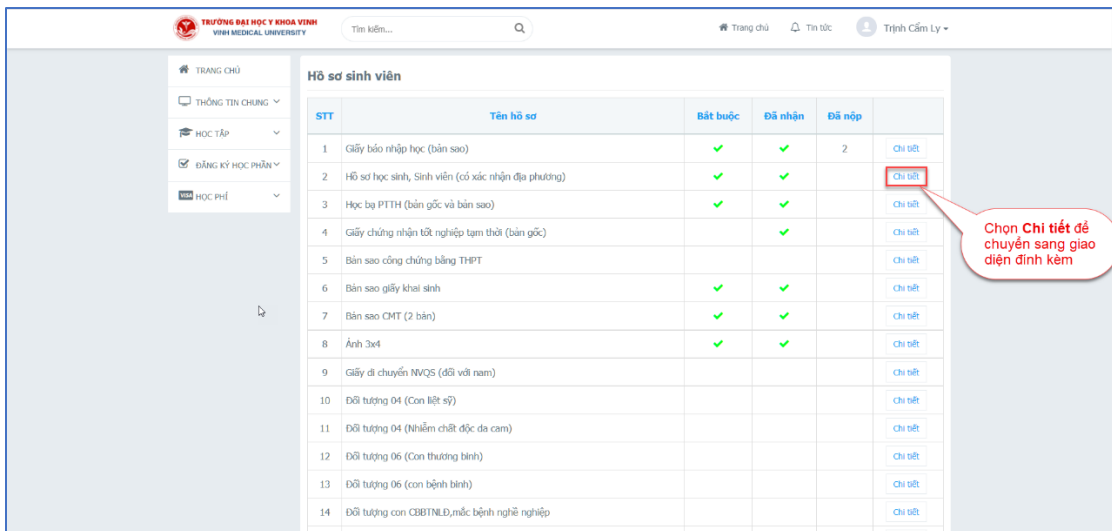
TRƯỜNG ĐẠI HỌC Y KHOA VINH
VINH MEDICAL UNIVERSITY

Tìm kiếm...

Trang chủ Tin tức Trịnh Cẩm Ly

TRANG CHỦ
THÔNG TIN CHUNG
HỌC TẬP
ĐĂNG KÝ HỌC PHẦN
HỌC PHÍ

Hồ sơ sinh viên

| STT | Tên hồ sơ | Bắt buộc | Đã nhận | Đã nộp | |
|---|---|---|---|---|---|
| 1 | Giấy báo nhập học (bản sao) | ✔ | ✔ | 2 | Chi tiết |
| 2 | Hồ sơ học sinh, Sinh viên (có xác nhận địa phương) | ✔ | ✔ | | Chi tiết |
| 3 | Học bạ PTTH (bản gốc và bản sao) | ✔ | ✔ | | Chi tiết |
| 4 | Giấy chứng nhận tốt nghiệp tạm thời (bản gốc) | | ✔ | | Chi tiết |
| 5 | Bản sao công chứng bằng THPT | | | | Chi tiết |
| 6 | Bản sao giấy khai sinh | ✔ | ✔ | | Chi tiết |
| 7 | Bản sao CMT (2 bản) | ✔ | ✔ | | Chi tiết |
| 8 | Ảnh 3x4 | ✔ | ✔ | | Chi tiết |
| 9 | Giấy di chuyển NVQS (đối với nam) | | | | Chi tiết |
| 10 | Đối tượng 04 (Con liệt sỹ) | | | | Chi tiết |
| 11 | Đối tượng 04 (Nhiễm chất độc da cam) | | | | Chi tiết |
| 12 | Đối tượng 06 (Con thương binh) | | | | Chi tiết |
| 13 | Đối tượng 06 (con bệnh binh) | | | | Chi tiết |
| 14 | Đối tượng con CBBTNLĐ,mắc bệnh nghề nghiệp | | | | Chi tiết |

Chọn Chi tiết để chuyển sang giao diện đính kèm